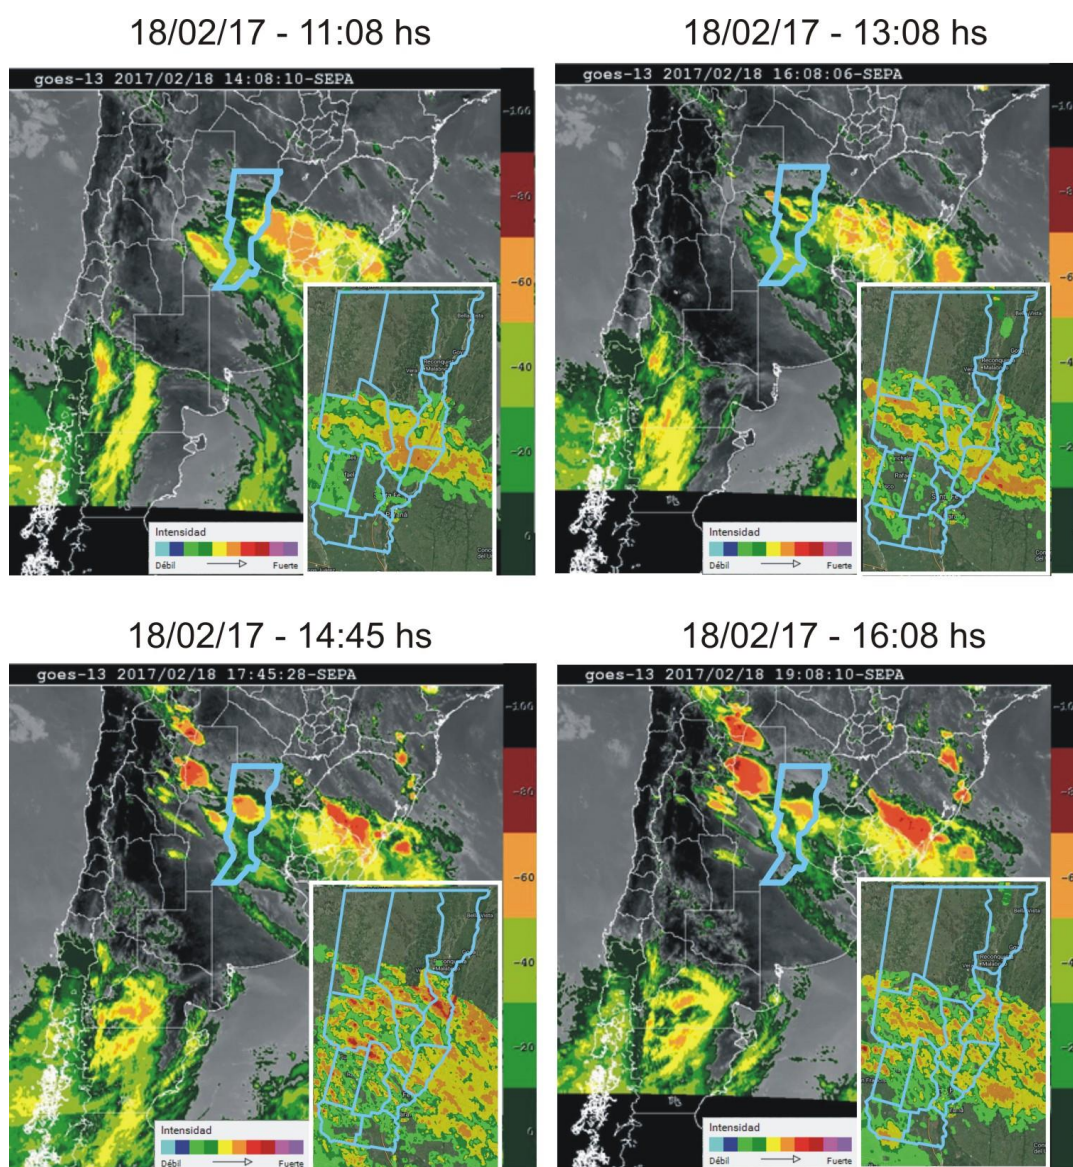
18/02/17 - 11:08 hs

goes-13 2017/02/18 14:08:10-SEPA

-100
-80
-60
-40
-20
0

Intensidad
Débil Fuerte

18/02/17 - 13:08 hs

goes-13 2017/02/18 16:08:06-SEPA

-10
-8
-6
-4
-2

Intensidad
Débil Fuerte

18/02/17 - 14:45 hs

goes-13 2017/02/18 17:45:28-SEPA

-100
-80
-60
-40
-20
0

Intensidad
Débil Fuerte

18/02/17 - 16:08 hs

goes-13 2017/02/18 19:08:10-SEPA

-10
-8
-6
-4
-2

Intensidad
Débil Fuerte